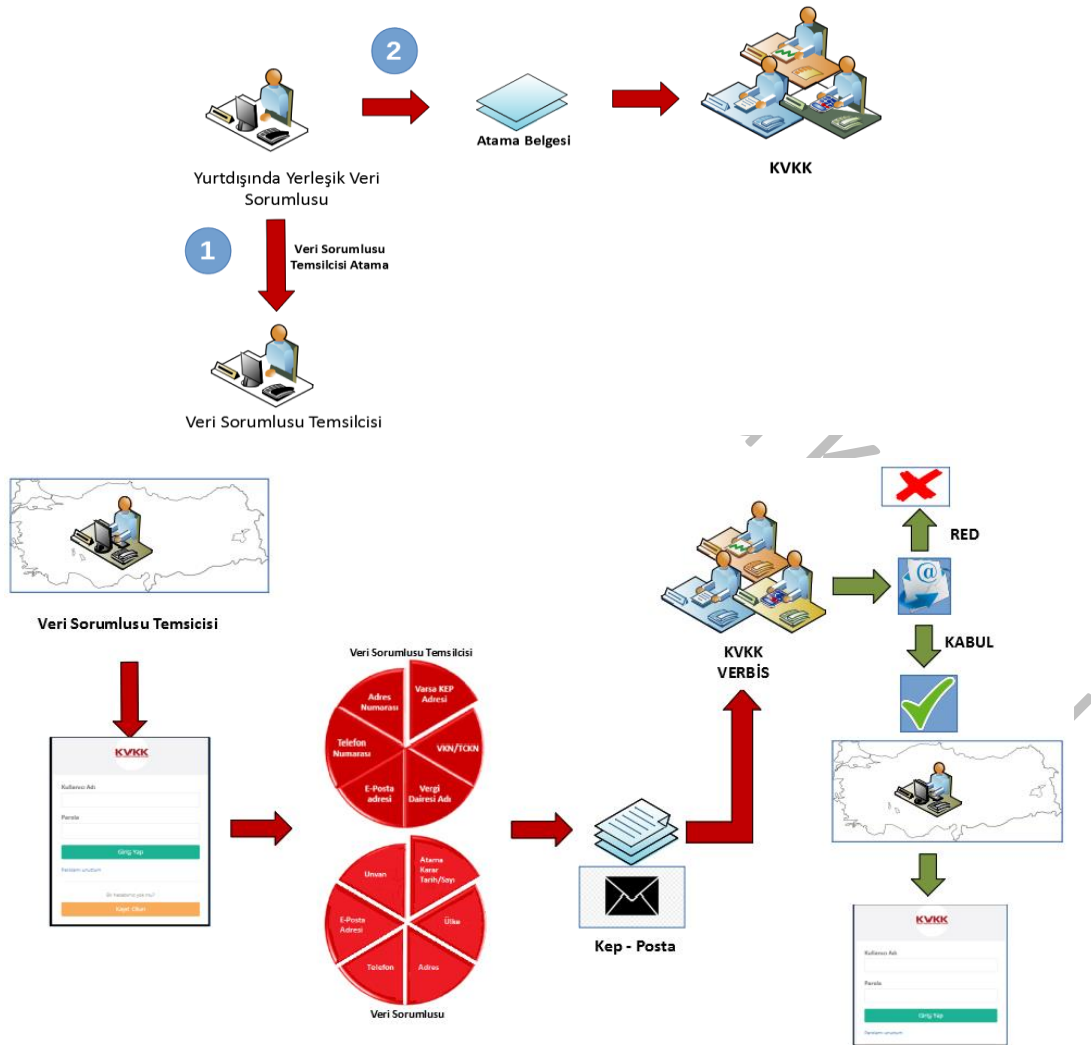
2

Atama Belgesi

KVKK

Yurtdışında Yerleşik Veri Sorumlusu

1

Veri Sorumlusu Temsilcisi Atama

Veri Sorumlusu Temsilcisi

Veri Sorumlusu Temsicisi

KVKK

Kullanıcı Adı

Parola

Giriş Yap

Parolamı unuttum

Bir hesabınız yok mu?

Kayıt Olun

Veri Sorumlusu Temsilcisi

Adres Numarası

Varsa KEP Adresi

Telefon Numarası

VKN/TCKN

E-Posta adresi

Vergi Dairesi Adı

Unvan

Atama Karar Tarih/Sayı

E-Posta Adresi

Ülke

Telefon

Adres

Veri Sorumlusu

Kep - Posta

KVKK VERBİS

RED

KABUL

KVKK

Kullanıcı Adı

Parola

Giriş Yap

Parolamı unuttum